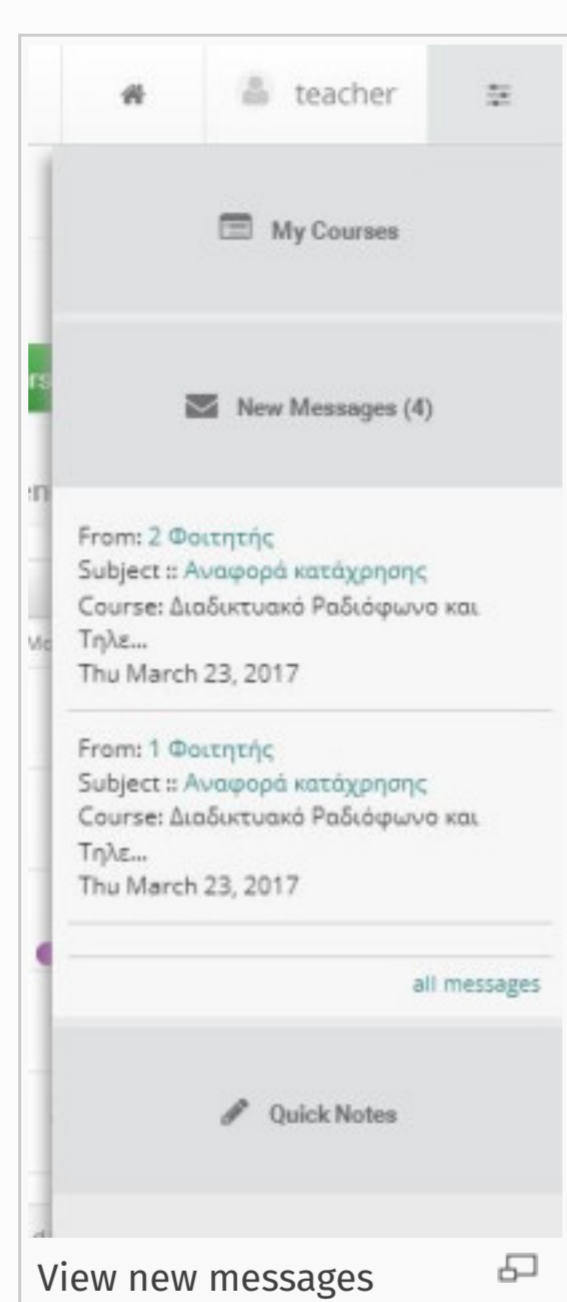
teacher

My Courses

New Messages (4)

From: 2 Φοιτητής
Subject :: Αναφορά κατάχρησης
Course: Διαδικτυακό Ραδιόφωνο και Τηλε...
Thu March 23, 2017

From: 1 Φοιτητής
Subject :: Αναφορά κατάχρησης
Course: Διαδικτυακό Ραδιόφωνο και Τηλε...
Thu March 23, 2017

all messages

Quick Notes

View new messages